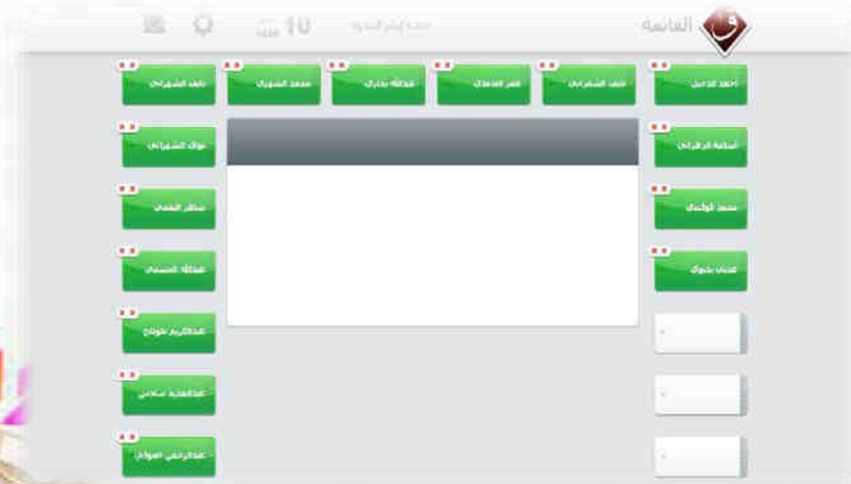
القائمة
10

أحمد الدخيل
نايف الشمراني
عمر العامدي
عبدالله بخاري
محمد الشهري
نايف الشهراني

أسامة الزهراني
محمد الوليدي
عدنان بلنوك

نواف الشهراني
شاكر الغامدي
عبدالله الحسيني
عبدالكريم طواح
عبدالمجيد سلامي
عبدالرحمن السواط